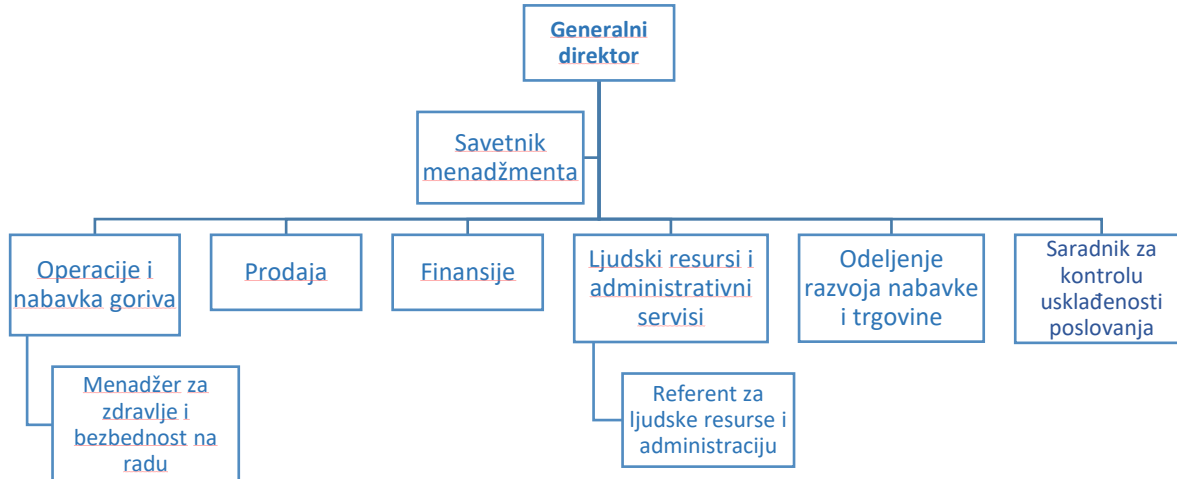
Generalni direktor

Savetnik menadžmenta

Operacije i nabavka goriva

Prodaja

Finansije

Ljudski resursi i administrativni servisi

Odeljenje razvoja nabavke i trgovine

Saradnik za kontrolu usklađenosti poslovanja

Menadžer za zdravlje i bezbednost na radu

Referent za ljudske resurse i administraciju